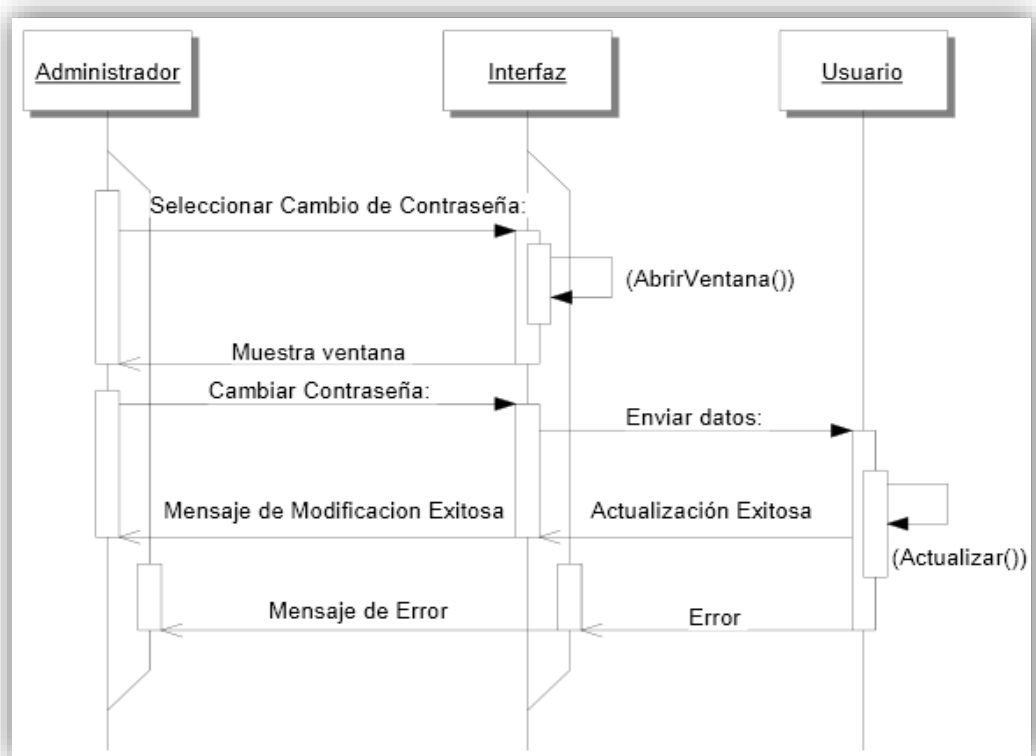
Administrador

Interfaz

Usuario

Seleccionar Cambio de Contraseña:

(AbrirVentana())

Muestra ventana

Cambiar Contraseña:

Enviar datos:

Mensaje de Modificacion Exitosa

Actualización Exitosa

(Actualizar())

Mensaje de Error

Error